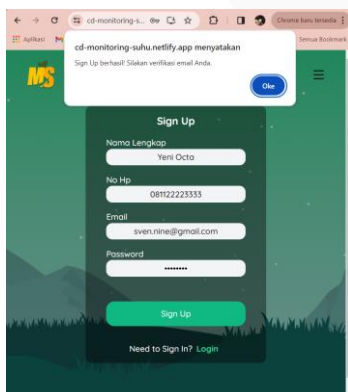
cd-monitoring-s...

Chrome baru tersedia

Aplikasi

Semua Bookmark

MS

cd-monitoring-suhu.netlify.app menyatakan

Sign Up berhasil! Silakan verifikasi email Anda.

Oke

Sign Up

Nama Lengkap

Yeni Octa

No Hp

081122223333

Email

sven.nine@gmail.com

Password

••••••••

Sign Up

Need to Sign In? Login